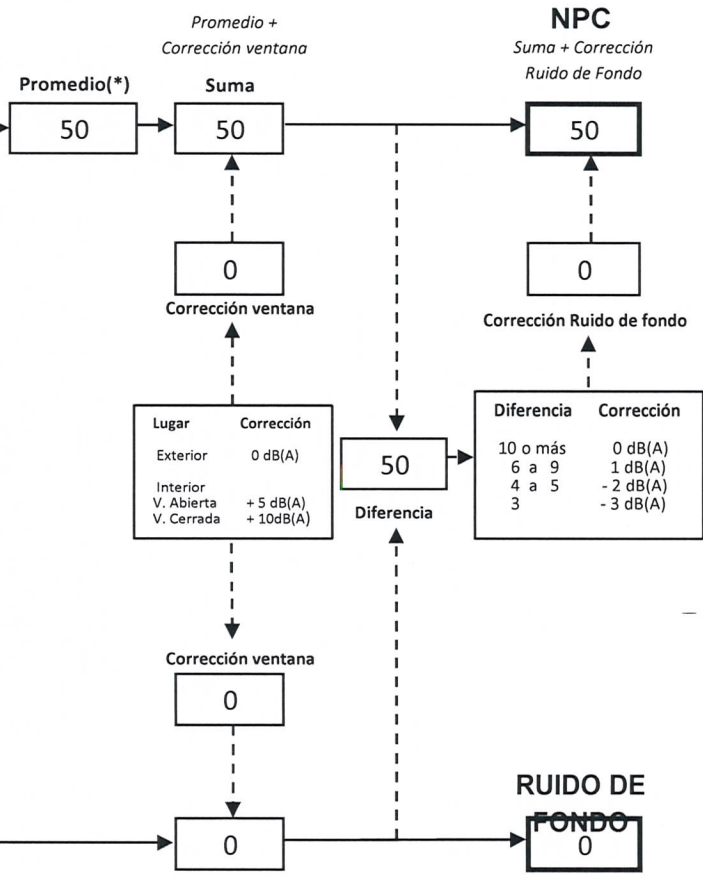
Promedio +
Corrección ventana

NPC
Suma + Corrección
Ruido de Fondo

Promedio(*)
50

Suma
50

50

0
Corrección ventana

0
Corrección Ruido de fondo

| Lugar | Corrección |
|---|---|
| Exterior | 0 dB(A) |
| Interior | |
| V. Abierta | + 5 dB(A) |
| V. Cerrada | + 10dB(A) |

50
Diferencia

| Diferencia | Corrección |
|---|---|
| 10 o más | 0 dB(A) |
| 6 a 9 | 1 dB(A) |
| 4 a 5 | - 2 dB(A) |
| 3 | - 3 dB(A) |

Corrección ventana
0

0

RUIDO DE FONDO
0